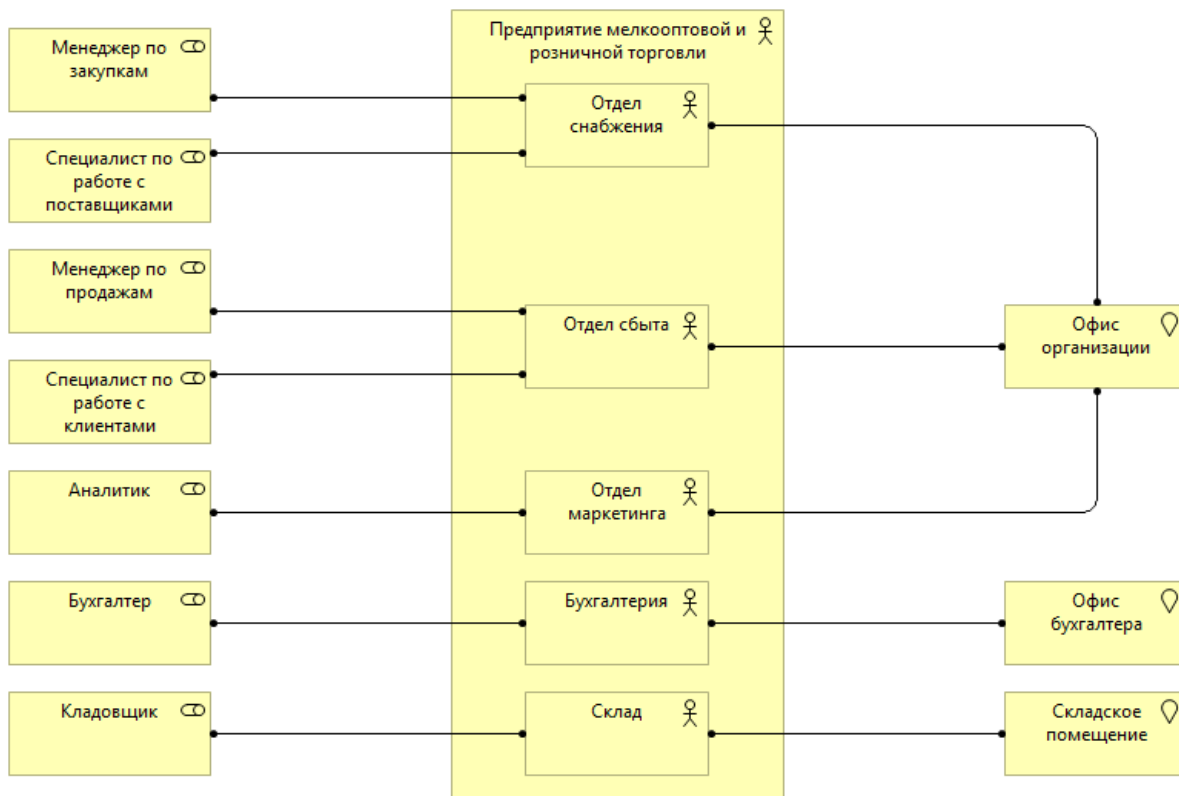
Менеджер по закупкам

Специалист по работе с поставщиками

Менеджер по продажам

Специалист по работе с клиентами

Аналитик

Бухгалтер

Кладовщик

Предприятие мелкооптовой и розничной торговли

Отдел снабжения

Отдел сбыта

Отдел маркетинга

Бухгалтерия

Склад

Офис организации

Офис бухгалтера

Складское помещение